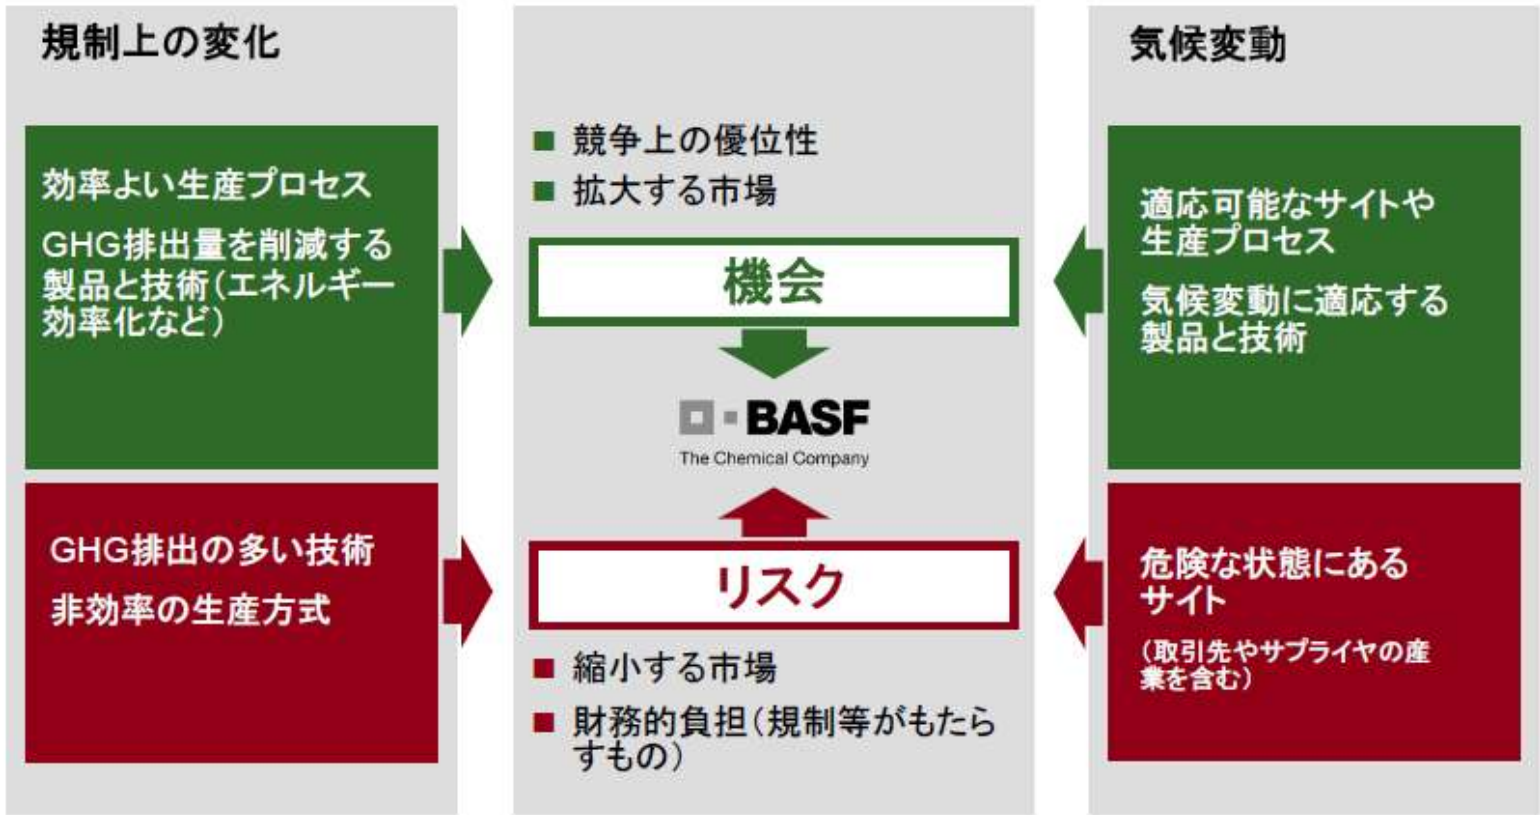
規制上の変化

効率よい生産プロセス

GHG排出量を削減する製品と技術(エネルギー効率化など)

GHG排出の多い技術

非効率の生産方式

■ 競争上の優位性
■ 拡大する市場

機会

BASF
The Chemical Company

リスク

■ 縮小する市場
■ 財務的負担(規制等がもたらすもの)

気候変動

適応可能なサイトや生産プロセス

気候変動に適応する製品と技術

危険な状態にあるサイト

(取引先やサプライヤの産業を含む)